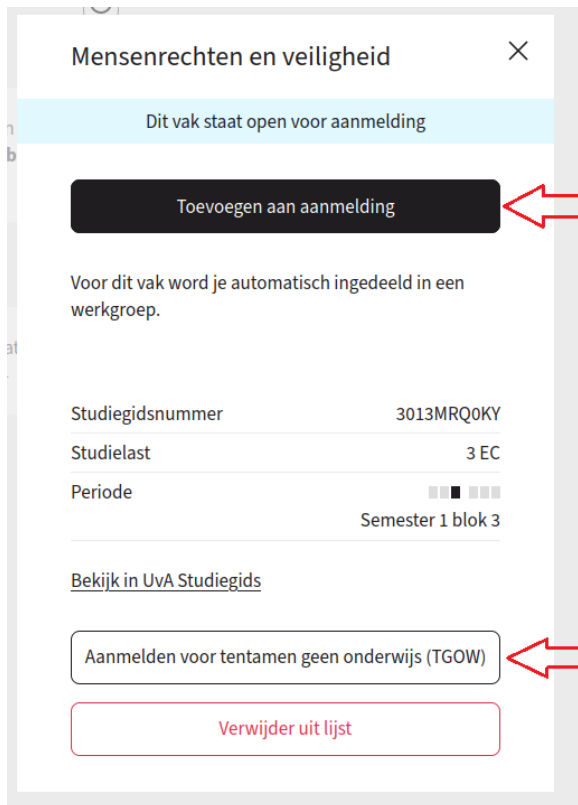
Mensenrechten en veiligheid

Dit vak staat open voor aanmelding

Toevoegen aan aanmelding

Voor dit vak word je automatisch ingedeeld in een werkgroep.

| Studiegidsnummer | 3013MRQ0KY |
|---|---|
| Studielast | 3 EC |
| Periode | Semester 1 blok 3 |

Bekijk in UvA Studiegids

Aanmelden voor tentamen geen onderwijs (TGOW)

Verwijder uit lijst